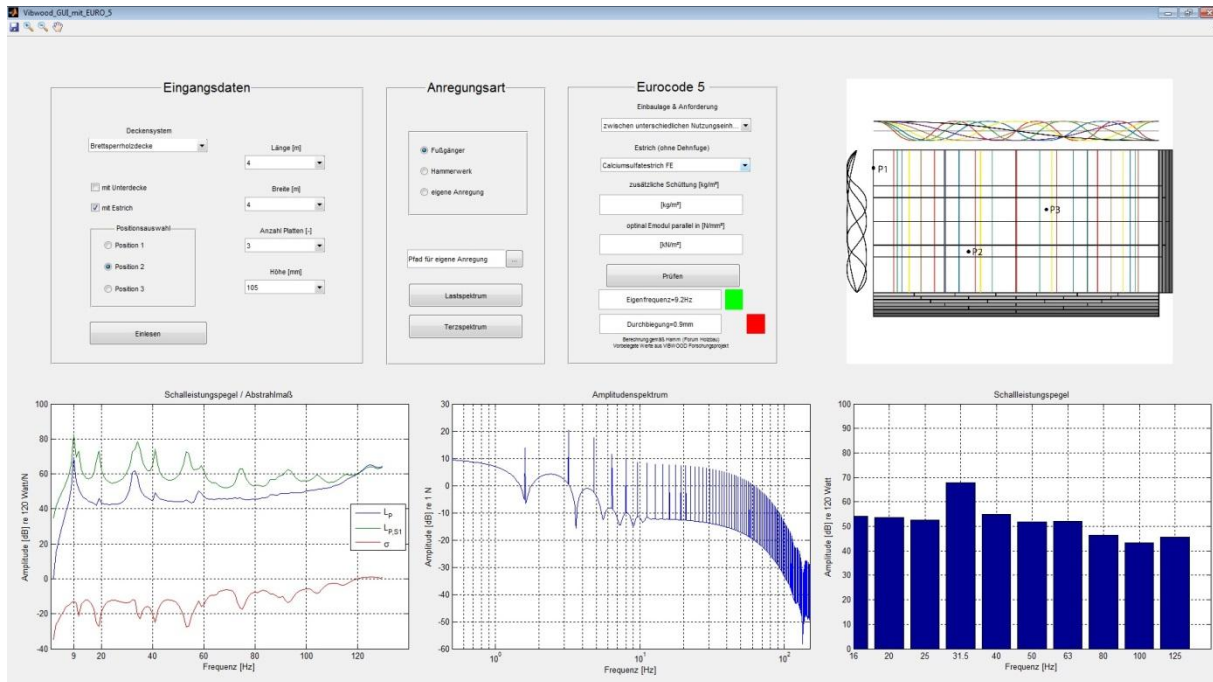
Vibwood_GUI_mit_EURO_5

Eingangsdaten

Deckensystem
Brettsperrholzdecke

Länge [m]
4

mit Unterdecke

Breite [m]
4

mit Estrich

Positionsauswahl
Position 1
Position 2
Position 3

Anzahl Platten [-]
3

Höhe [mm]
105

Einlesen

Anregungsart

Fußgänger
Hammerwerk
eigene Anregung

Pfad für eigene Anregung
...

Lastspektrum

Terzspektrum

Eurocode 5

Einbaulage & Anforderung
zwischen unterschiedlichen Nutzungseinh...

Estrich (ohne Dehnfuge)
Calciumsulfatestrich FE

zusätzliche Schüttung [kg/m²]
[kg/m²]

optinal Emodul parallel in [N/mm²]
[kN/m²]

Prüfen

Eigenfrequenz=9.2Hz

Durchbiegung=0.9mm

Berechnung gemäß Hamm (Forum Holzbau)
Vorbelegte Werte aus VIBWOOD Forschungsprojekt

P1
P3
P2

Schallleistungspegel / Abstrahlmaß
Amplitude [dB] re 1E-12 Watt/N
Frequenz [Hz]
100
80
60
40
20
0
-20
-40
9
20
40
60
80
100
120
$L_P$
$L_{P,S1}$
σ

Amplitudenspektrum
Amplitude [dB] re 1 N
Frequenz [Hz]
30
20
10
0
-10
-20
-30
-40
-50
-60
$10^0$
$10^1$
$10^2$

Schallleistungspegel
Amplitude [dB] re 1E-12 Watt
Frequenz [Hz]
100
90
80
70
60
50
40
30
20
10
0
16
20
25
31.5
40
50
63
80
100
125